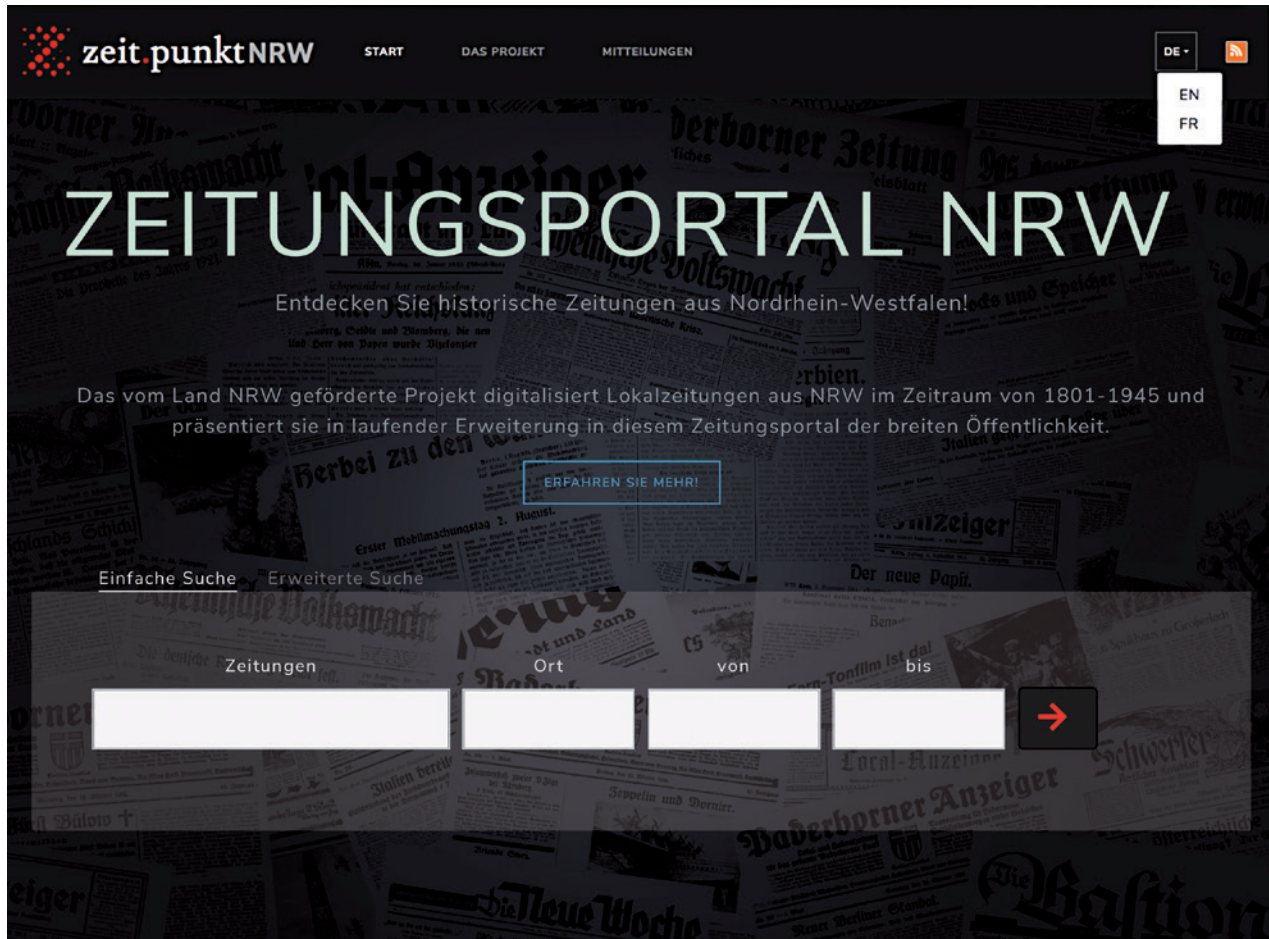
zeit.punktNRW

START DAS PROJEKT MITTEILUNGEN

DE
EN
FR

ZEITUNGSPORTAL NRW

Entdecken Sie historische Zeitungen aus Nordrhein-Westfalen!

Das vom Land NRW geförderte Projekt digitalisiert Lokalzeitungen aus NRW im Zeitraum von 1801-1945 und präsentiert sie in laufender Erweiterung in diesem Zeitungsportal der breiten Öffentlichkeit.

ERFAHREN SIE MEHR!

Einfache Suche Erweiterte Suche

Zeitungen Ort von bis